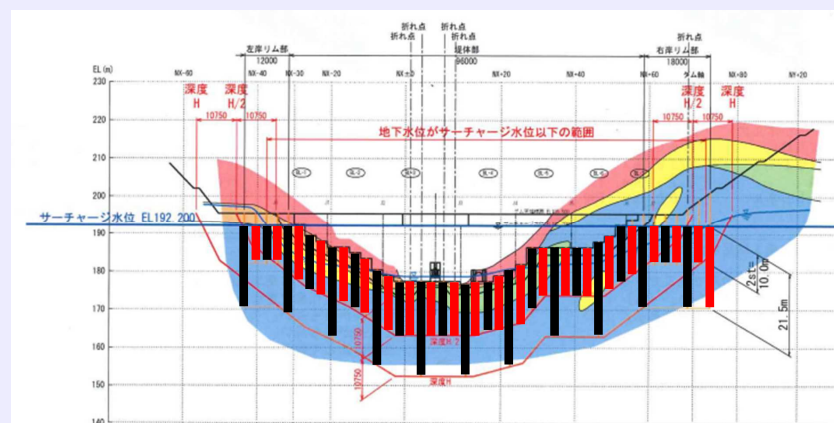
折れ点
折れ点
折れ点
折れ点
左岸リム部
堤体部
右岸リム部
12000
86000
18000
ダム軸
EL(m)
NX-60
NX-40
NX-30
NX-20
NX±0
NX+20
NX+40
NX+60
NX+80
NY+20
230
220
210
200
190
180
170
160
150
140
深度 H
深度 H/2
深度 H/2
深度 H
10750
10750
10750
10750
地下水位がサージャージ水位以下の範囲
サーチャージ水位 EL192.200
2st=10.0m
21.5m
10750
10750
深度H/2
深度H